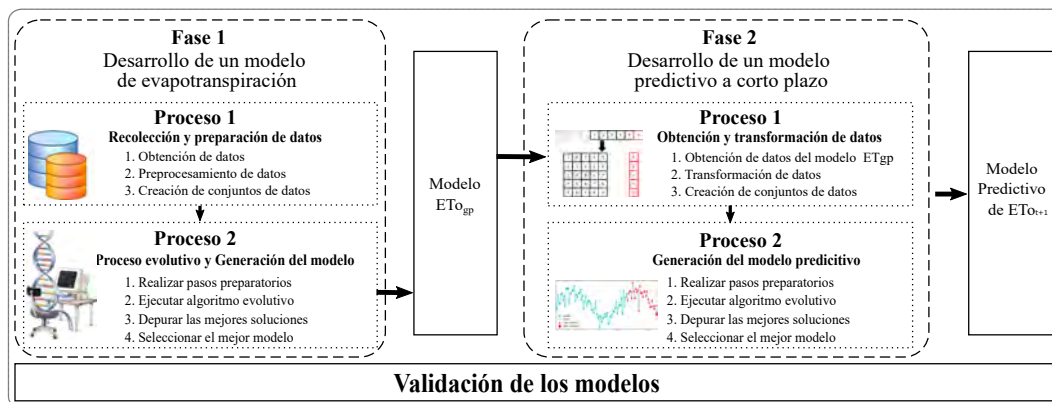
Fase 1
Desarrollo de un modelo de evapotranspiración

Proceso 1
Recolección y preparación de datos
1. Obtención de datos
2. Preprocesamiento de datos
3. Creación de conjuntos de datos

Proceso 2
Proceso evolutivo y Generación del modelo
1. Realizar pasos preparatorios
2. Ejecutar algoritmo evolutivo
3. Depurar las mejores soluciones
4. Seleccionar el mejor modelo

Modelo $ETo_{gp}$

Fase 2
Desarrollo de un modelo predictivo a corto plazo

Proceso 1
Obtención y transformación de datos
1. Obtención de datos del modelo ETgp
2. Transformación de datos
3. Creación de conjuntos de datos

Proceso 2
Generación del modelo predictivo
1. Realizar pasos preparatorios
2. Ejecutar algoritmo evolutivo
3. Depurar las mejores soluciones
4. Seleccionar el mejor modelo

Modelo Predictivo de $ETo_{t+1}$

Validación de los modelos